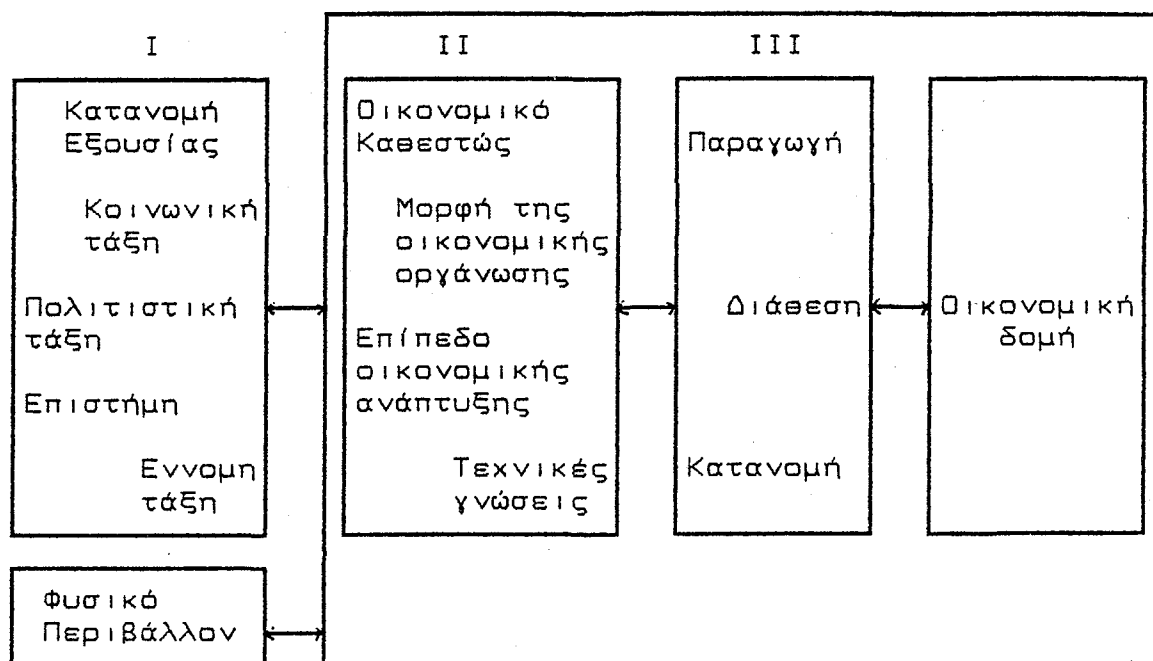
I

Κατανομή Εξουσίας

Κοινωνική τάξη

Πολιτιστική τάξη

Επιστήμη

Εννομη τάξη

Φυσικό Περιβάλλον

II

Οικονομικό Καθεστώς

Μορφή της οικονομικής οργάνωσης

Επίπεδο οικονομικής ανάπτυξης

Τεχνικές γνώσεις

III

Παραγωγή

Διάθεση

Κατανομή

Οικονομική δομή